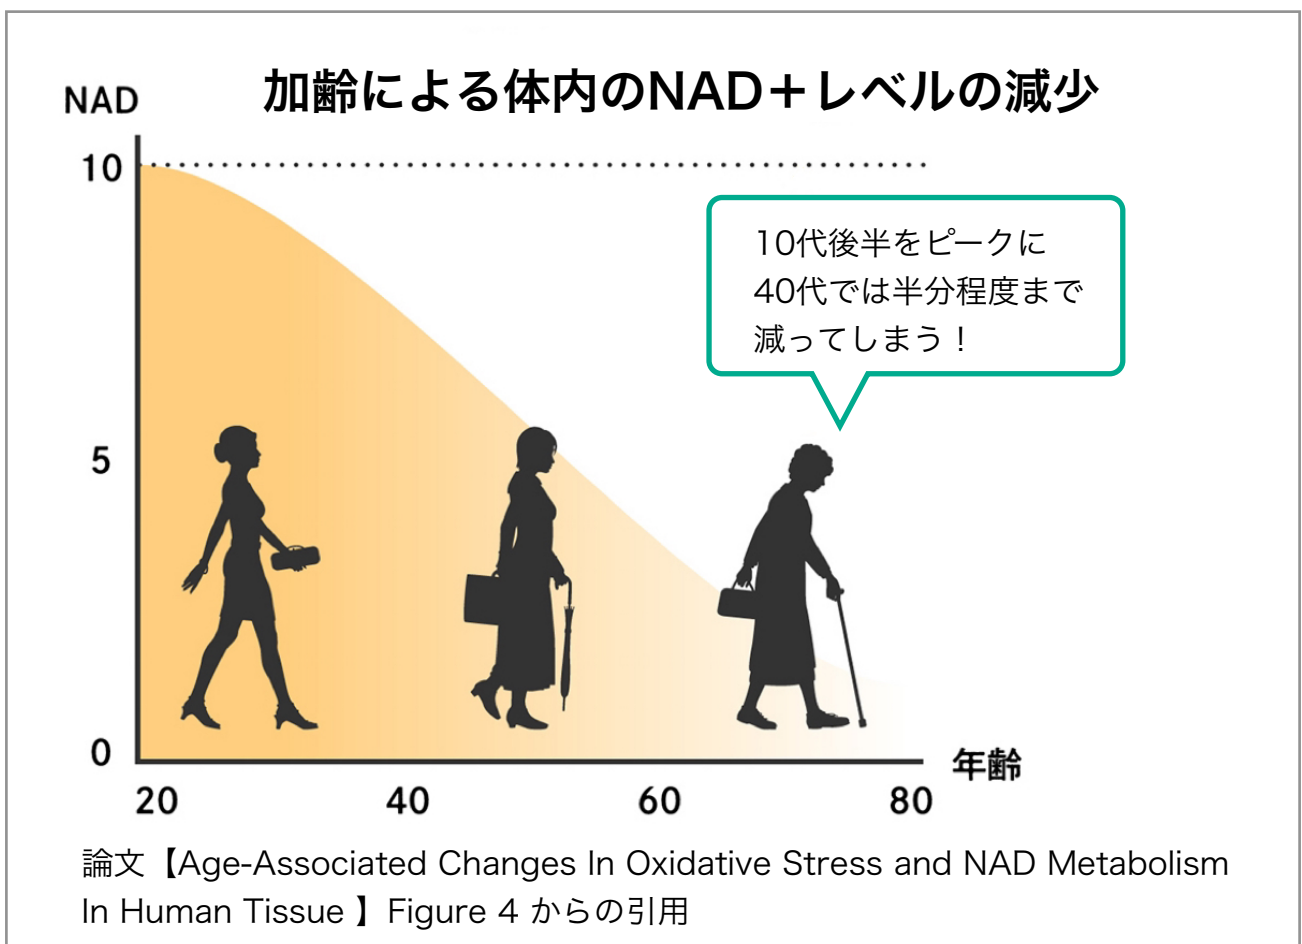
加齢による体内のNAD＋レベルの減少

NAD

10

5

0

10代後半をピークに
40代では半分程度まで
減ってしまう！

20
40
60
80
年齢

論文【Age-Associated Changes In Oxidative Stress and NAD Metabolism In Human Tissue 】Figure 4 からの引用